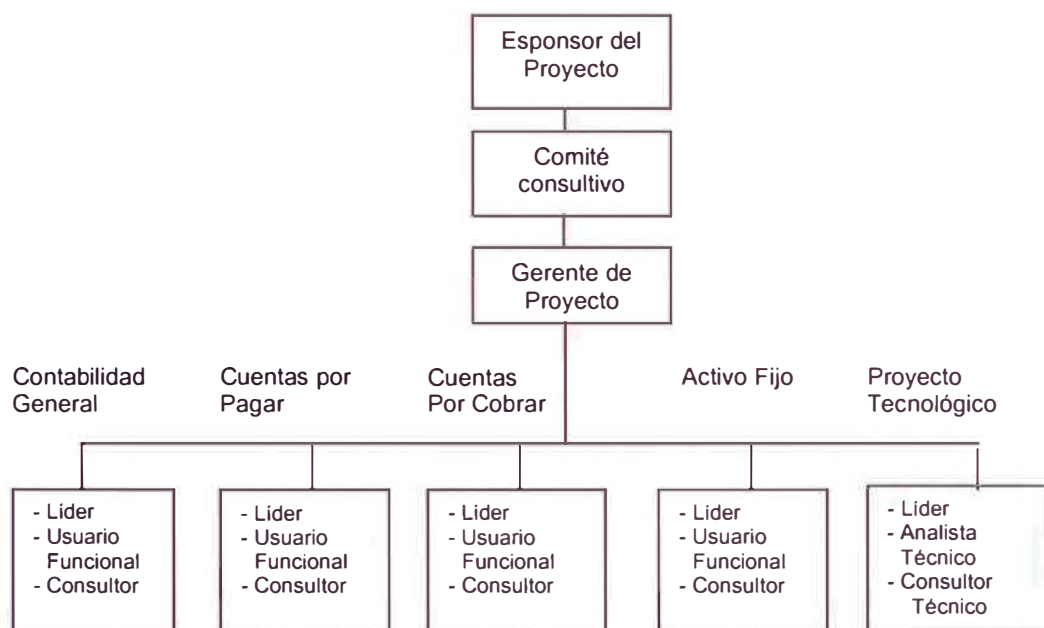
Esponsor del Proyecto

Comité consultivo

Gerente de Proyecto

Contabilidad General

Cuentas por Pagar

Cuentas Por Cobrar

Activo Fijo

Proyecto Tecnológico

- Lider
- Usuario Funcional
- Consultor

- Lider
- Usuario Funcional
- Consultor

- Lider
- Usuario Funcional
- Consultor

- Lider
- Usuario Funcional
- Consultor

- Lider
- Analista Técnico
- Consultor Técnico